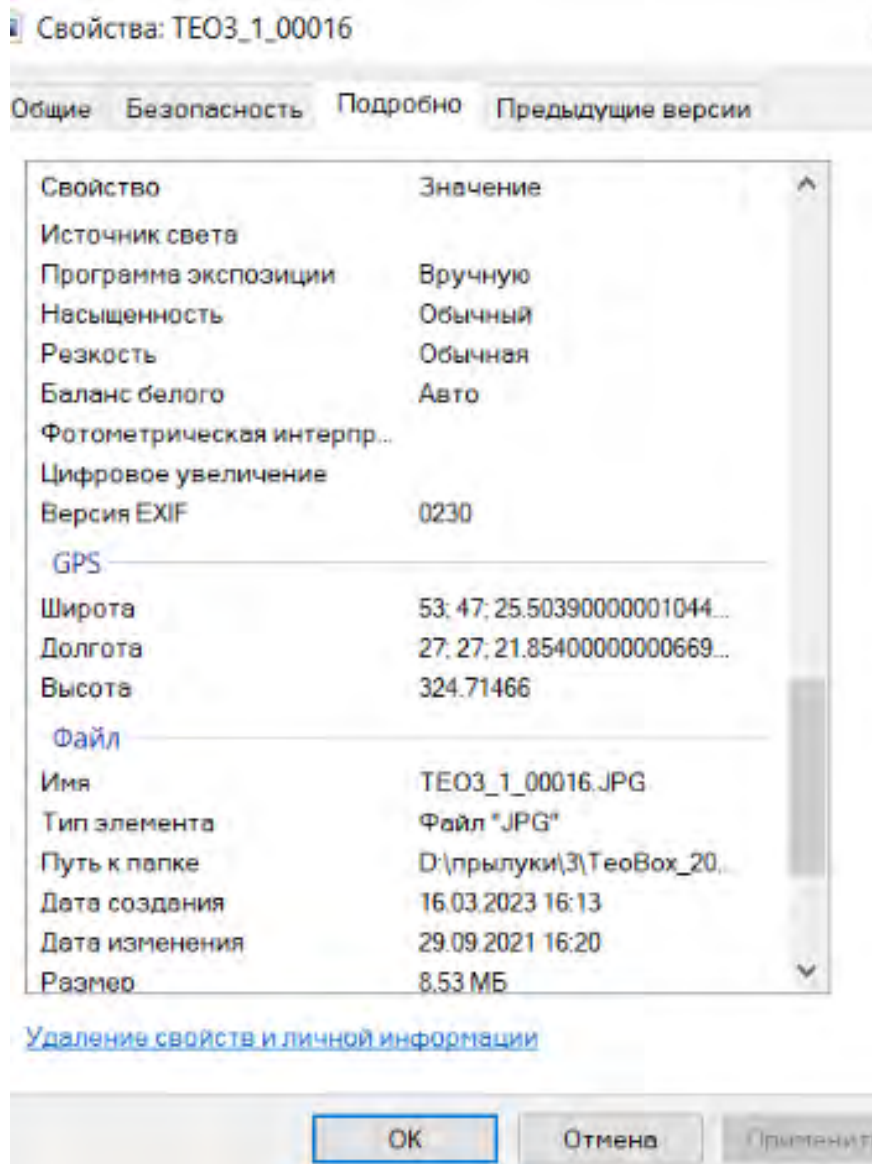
Свойства: TEO3_1_00016

Общие | Безопасность | Подробно | Предыдущие версии

| Свойство | Значение |
|---|---|
| Источник света | |
| Программа экспозиции | Вручную |
| Насыщенность | Обычный |
| Резкость | Обычная |
| Баланс белого | Авто |
| Фотометрическая интерпр... | |
| Цифровое увеличение | |
| Версия EXIF | 0230 |

GPS

| | |
|---|---|
| Широта | 53; 47; 25.50390000001044... |
| Долгота | 27; 27; 21.85400000000669... |
| Высота | 324.71466 |

Файл

| | |
|---|---|
| Имя | TEO3_1_00016.JPG |
| Тип элемента | Файл "JPG" |
| Путь к папке | D:\прылуки\3\TeoBox_20, |
| Дата создания | 16.03.2023 16:13 |
| Дата изменения | 29.09.2021 16:20 |
| Размер | 8.53 МБ |

Удаление свойств и личной информации

OK | Отмена | Применить